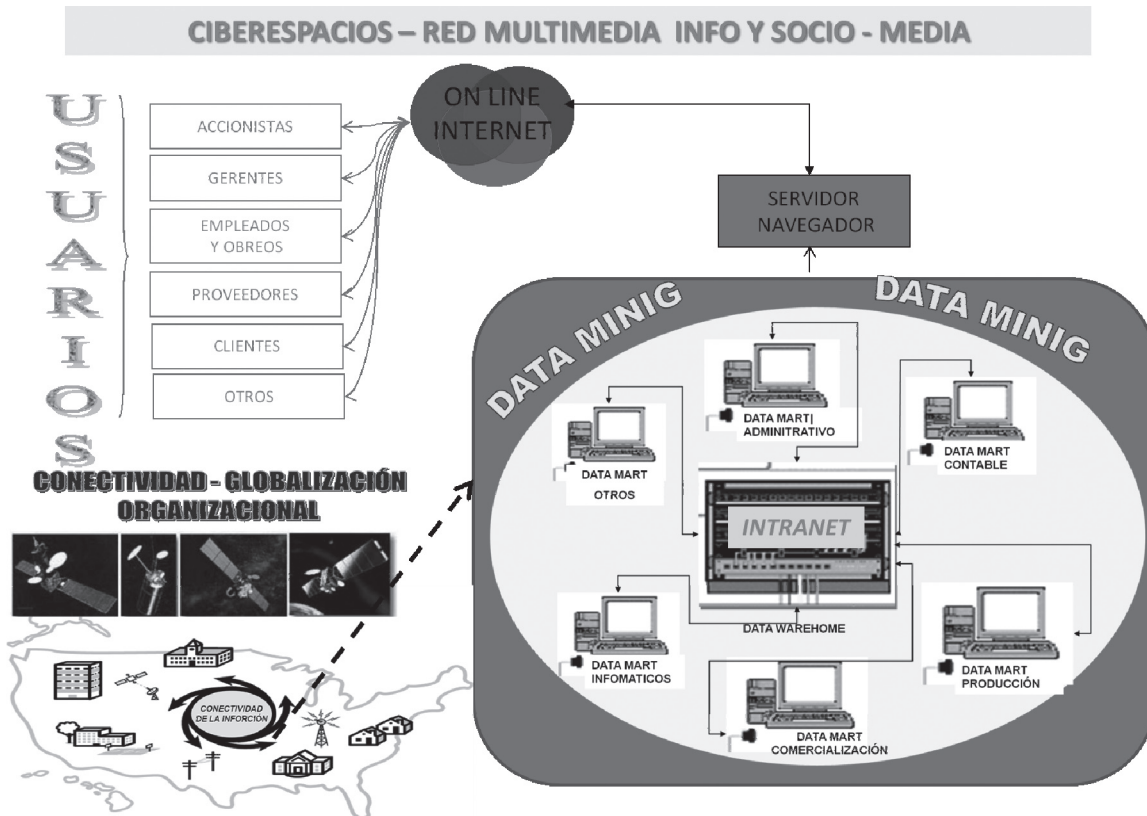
CIBERESPACIOS – RED MULTIMEDIA INFO Y SOCIO - MEDIA

USUARIOS

ACCIONISTAS

GERENTES

EMPLEADOS Y OBREOS

PROVEEDORES

CLIENTES

OTROS

ON LINE INTERNET

SERVIDOR NAVEGADOR

DATA MINIG

DATA MINIG

DATA MART ADMINITRATIVO

DATA MART OTROS

DATA MART CONTABLE

INTRANET

DATA WAREHOME

DATA MART INFOMATICOS

DATA MART PRODUCCIÓN

DATA MART COMERCIALIZACIÓN

CONECTIVIDAD - GLOBALIZACIÓN ORGANIZACIONAL

CONECTIVIDAD DE LA INFORCIÓN